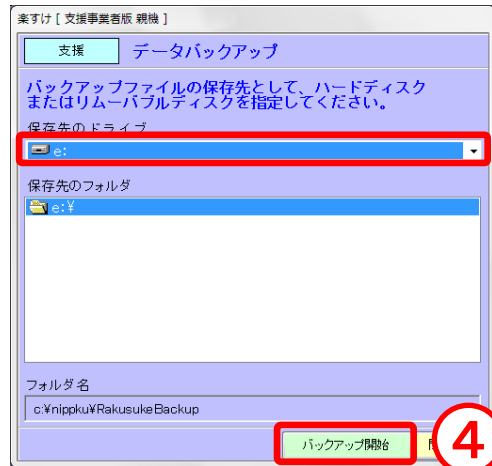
楽すけ [ 支援事業者版 親機 ]

支援

データバックアップ

バックアップファイルの保存先として、ハードディスクまたはリムーバブルディスクを指定してください。

保存先のドライブ

e:

保存先のフォルダ

e:¥

フォルダ名

c:¥nippku¥RakusukeBackup

バックアップ開始

④